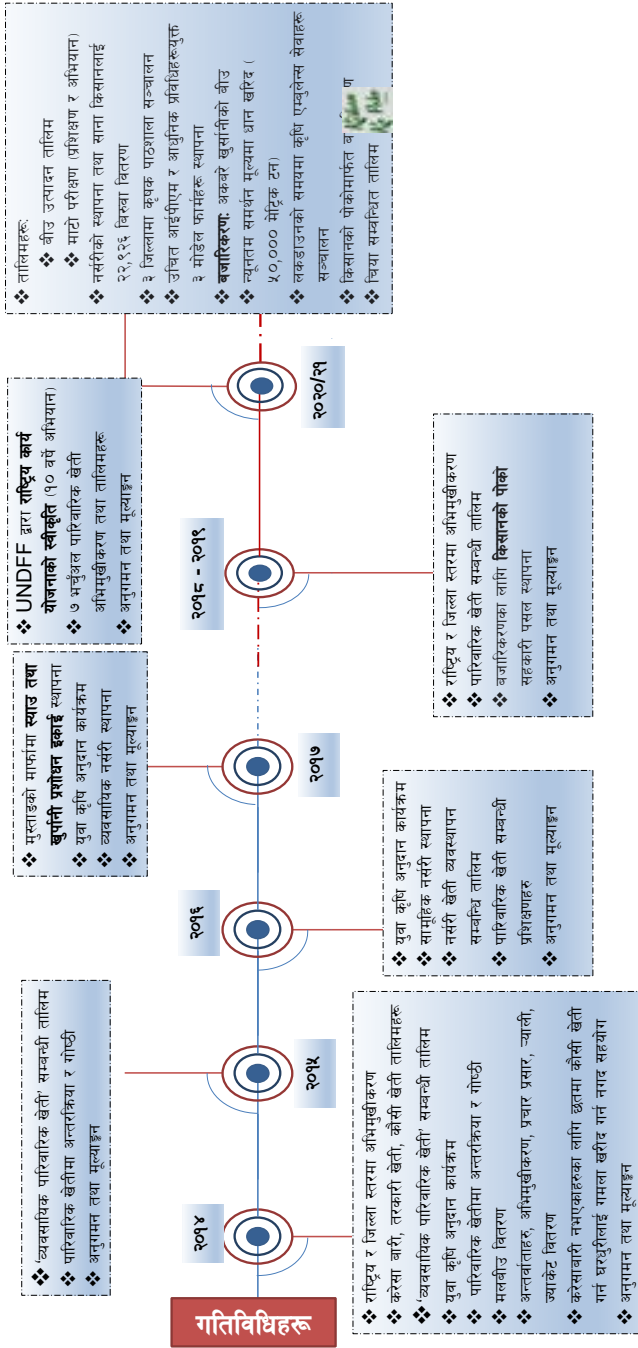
गतिविधिहरू

२०१४

❖ राष्ट्रिय र जिल्ला स्तरमा अभिमुखीकरण
❖ केरेसा बारी, तरकारी खेती, कौसी खेती तालिमहरू
❖ 'व्यवसायिक परिवारिक खेती' सम्बन्धी तालिम
❖ युवा कृषि अनुदान कार्यक्रम
❖ परिवारिक खेतीमा अन्तरक्रिया र गोष्ठी
❖ मलबीउ वितरण
❖ अन्तर्वार्ताहरु, अभिमुखीकरण, प्रचार प्रसार, ल्याली, ज्याकेट वितरण
❖ केरेसाबारी नभएकाहरुका लागि छतमा कौसी खेती गर्न प्रयुगीलाई गमला खरिद गर्न नगद सहयोग
❖ अनुगमन तथा मूल्याङ्कन

२०१५

❖ 'व्यवसायिक परिवारिक खेती' सम्बन्धी तालिम
❖ परिवारिक खेतीमा अन्तरक्रिया र गोष्ठी
❖ अनुगमन तथा मूल्याङ्कन

२०१६

❖ युवा कृषि अनुदान कार्यक्रम
❖ सामुहिक नर्सरी स्थापना
❖ नर्सरी खेती व्यवस्थापन सम्बन्धि तालिम
❖ परिवारिक खेती सम्बन्धी प्रशिक्षणहरु
❖ अनुगमन तथा मूल्याङ्कन

२०१७

❖ मुस्ताङको मार्फामा स्याउ तथा खुर्पानी प्रशोधन इकाई स्थापना
❖ युवा कृषि अनुदान कार्यक्रम
❖ व्यवसायिक नर्सरी स्थापना
❖ अनुगमन तथा मूल्याङ्कन

२०१८ - २०१९

❖ राष्ट्रिय र जिल्ला स्तरमा अभिमुखीकरण
❖ परिवारिक खेती सम्बन्धी तालिम
❖ बजारिकरणका लागि किसानको पोको सहकारी पसल स्थापना
❖ अनुगमन तथा मूल्याङ्कन

❖ UNDFF द्वारा राष्ट्रिय कार्य योजनाको स्वीकृति (१० वर्षे अभियान)
❖ ७ भर्चुअल परिवारिक खेती अभिमुखीकरण तथा तालिमहरू
❖ अनुगमन तथा मूल्याङ्कन

२०२०/२१

तालिमहरू:
❖ बीउ उत्पादन तालिम
❖ माटो परीक्षण (प्रशिक्षण र अभियान)
नर्सरीको स्थापना तथा साना किसानलाई २२,९३६ बिरुवा वितरण
३ जिल्लामा कृषक पाठशाला सञ्चालन
❖ उचित आईपीएम र आधुनिक प्रविधिहरूयुक्त ३ मोडेल फार्महरू स्थापना
बजारीकरण: अकवरे खुर्सानीको बीउ
❖ न्यूनतम समर्थन मूल्यमा धान खरिद (५०,००० मेट्रिक टन)
❖ लकडाउनको समयमा कृषि एम्बुलेन्स सेवाहरू सञ्चालन
❖ किसानको पोकोमार्फत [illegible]
❖ चिया सम्बन्धित तालिम